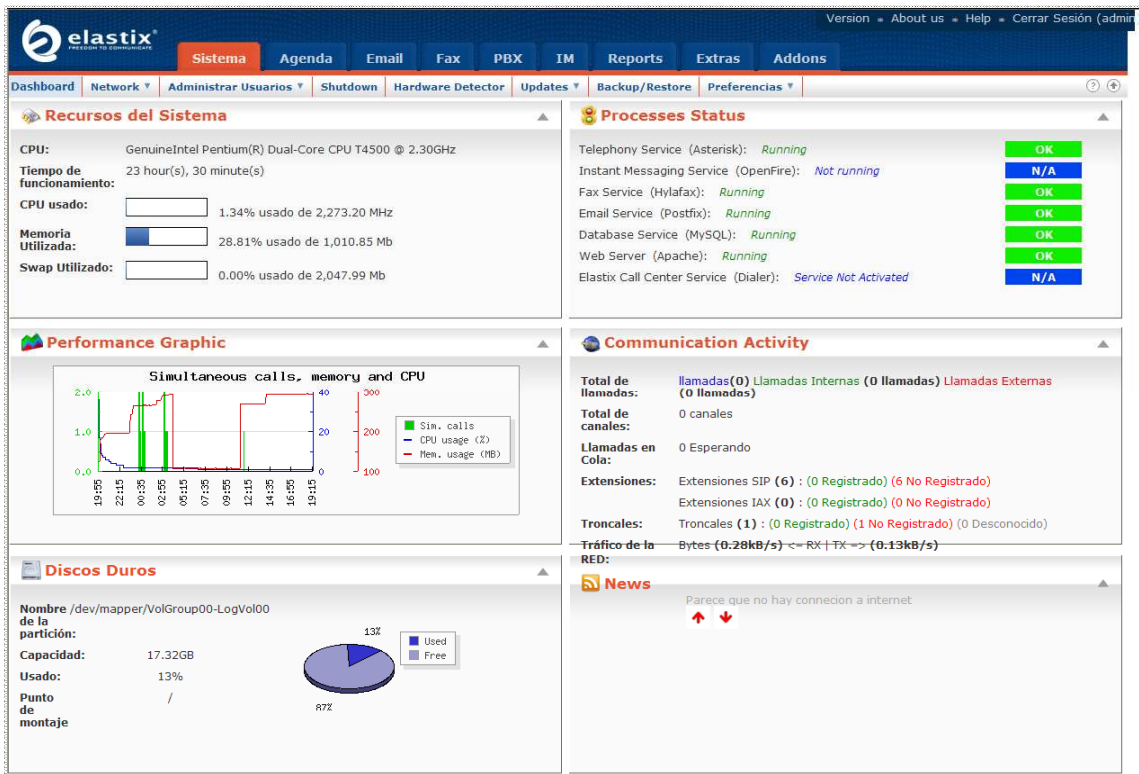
elastix®
FREEDOM TO COMMUNICATE

Version • About us • Help • Cerrar Sesión (admin

Sistema | Agenda | Email | Fax | PBX | IM | Reports | Extras | Addons

Dashboard | Network ▼ | Administrar Usuarios ▼ | Shutdown | Hardware Detector | Updates ▼ | Backup/Restore | Preferencias ▼

Recursos del Sistema

| | |
|---|---|
| CPU: | GenuineIntel Pentium(R) Dual-Core CPU T4500 @ 2.30GHz |
| Tiempo de funcionamiento: | 23 hour(s), 30 minute(s) |
| CPU usado: | 1.34% usado de 2,273.20 MHz |
| Memoria Utilizada: | 28.81% usado de 1,010.85 Mb |
| Swap Utilizado: | 0.00% usado de 2,047.99 Mb |

Processes Status

| | | |
|---|---|---|
| Telephony Service (Asterisk): | Running | OK |
| Instant Messaging Service (OpenFire): | Not running | N/A |
| Fax Service (Hylafax): | Running | OK |
| Email Service (Postfix): | Running | OK |
| Database Service (MySQL): | Running | OK |
| Web Server (Apache): | Running | OK |
| Elastix Call Center Service (Dialer): | Service Not Activated | N/A |

Performance Graphic

Simultaneous calls, memory and CPU

2.0
1.0
0.0
40
20
0
300
200
100
19:55 22:15 00:35 02:55 05:15 07:35 09:55 12:15 14:35 16:55 19:15
Sim. calls
CPU usage (%)
Mem. usage (MB)

Communication Activity

| | |
|---|---|
| Total de llamadas: | llamadas(0) Llamadas Internas (0 llamadas) Llamadas Externas (0 llamadas) |
| Total de canales: | 0 canales |
| Llamadas en Cola: | 0 Esperando |
| Extensiones: | Extensiones SIP (6) : (0 Registrado) (6 No Registrado) |
| | Extensiones IAX (0) : (0 Registrado) (0 No Registrado) |
| Troncales: | Troncales (1) : (0 Registrado) (1 No Registrado) (0 Desconocido) |
| Tráfico de la RED: | Bytes (0.28kB/s) <= RX \| TX => (0.13kB/s) |

Discos Duros

| | |
|---|---|
| Nombre de la partición: | /dev/mapper/VolGroup00-LogVol00 |
| Capacidad: | 17.32GB |
| Usado: | 13% |
| Punto de montaje | / |

13%
87%
Used
Free

News

Parece que no hay conexion a internet